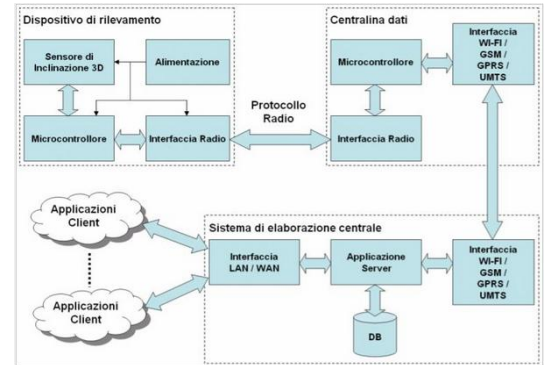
Dispositivo di rilevamento

Sensore di Inclinazione 3D

Alimentazione

Microcontrollore

Interfaccia Radio

Protocollo Radio

Centralina dati

Microcontrollore

Interfaccia WI-FI / GSM / GPRS / UMTS

Interfaccia Radio

Applicazioni Client

Applicazioni Client

Sistema di elaborazione centrale

Interfaccia LAN / WAN

Applicazione Server

Interfaccia WI-FI / GSM / GPRS / UMTS

DB